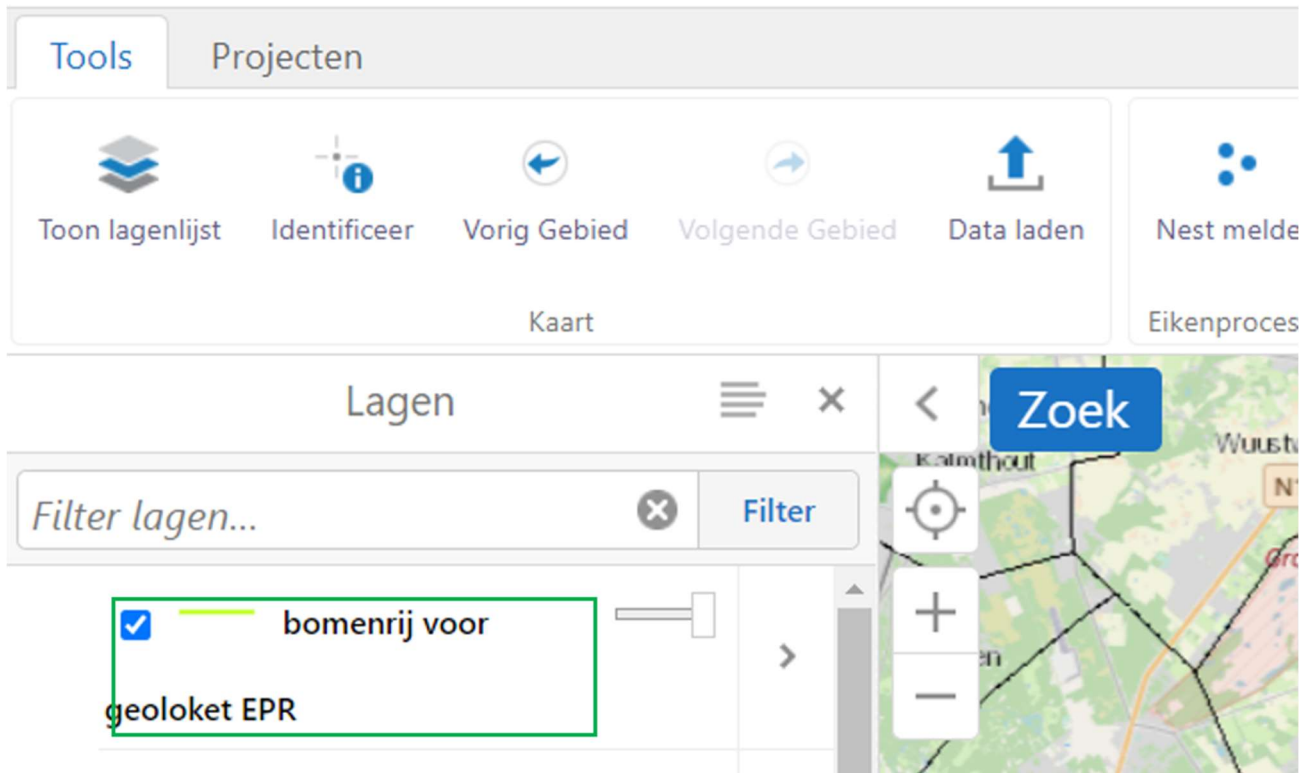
Tools Projecten

Toon lagenlijst Identificeer Vorig Gebied Volgende Gebied Data laden Nest melde

Kaart Eikenproces

Lagen

Filter lagen... Filter

bomenrij voor geoloket EPR

Zoek

Kalmthout

Wuustw

N1

Gr

en